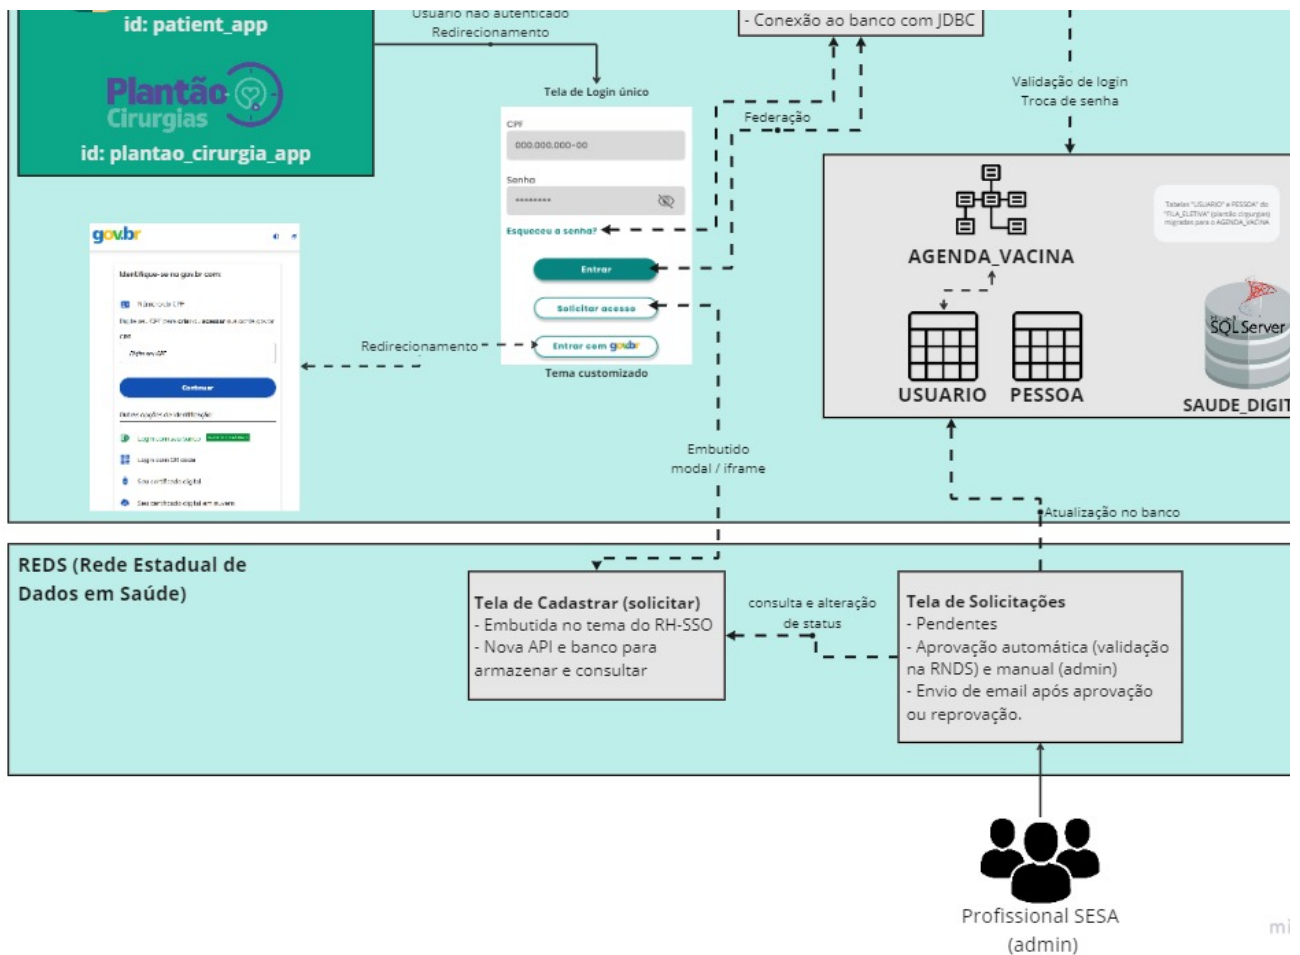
id: patient_app

Plantão Cirurgias

id: plantao_cirurgia_app

Usuário não autenticado
Redirecionamento

- Conexão ao banco com JDBC

Validação de login
Troca de senha

Federação

Tela de Login único

CPF
000.000.000-00
Senha
••••••••
Esqueceu a senha?
Entrar
Solicitar acesso
Entrar com gov.br
Tema customizado

gov.br

Identifique-se no gov.br com:
Número do CPF
Digite seu CPF para criar ou acessar sua conta gov.br
CPF
Digite seu CPF
Continuar
Outras opções de identificação:
Login com seu banco
Login com QR code
Seu certificado digital
Seu certificado digital em nuvem

Redirecionamento

AGENDA_VACINA

Tabelas "USUARIO" e "PESSOA" do "FILA_ELETIVA" (plantão cirurgias) migradas para o AGENDA_VACINA

USUARIO
PESSOA

SQL Server
SAUDE_DIGIT

Embutido
modal / iframe

Atualização no banco

REDS (Rede Estadual de Dados em Saúde)

Tela de Cadastrar (solicitar)
- Embutida no tema do RH-SSO
- Nova API e banco para armazenar e consultar

consulta e alteração de status

Tela de Solicitações
- Pendentes
- Aprovação automática (validação na RNDS) e manual (admin)
- Envio de email após aprovação ou reprovação.

Profissional SESA
(admin)

mi